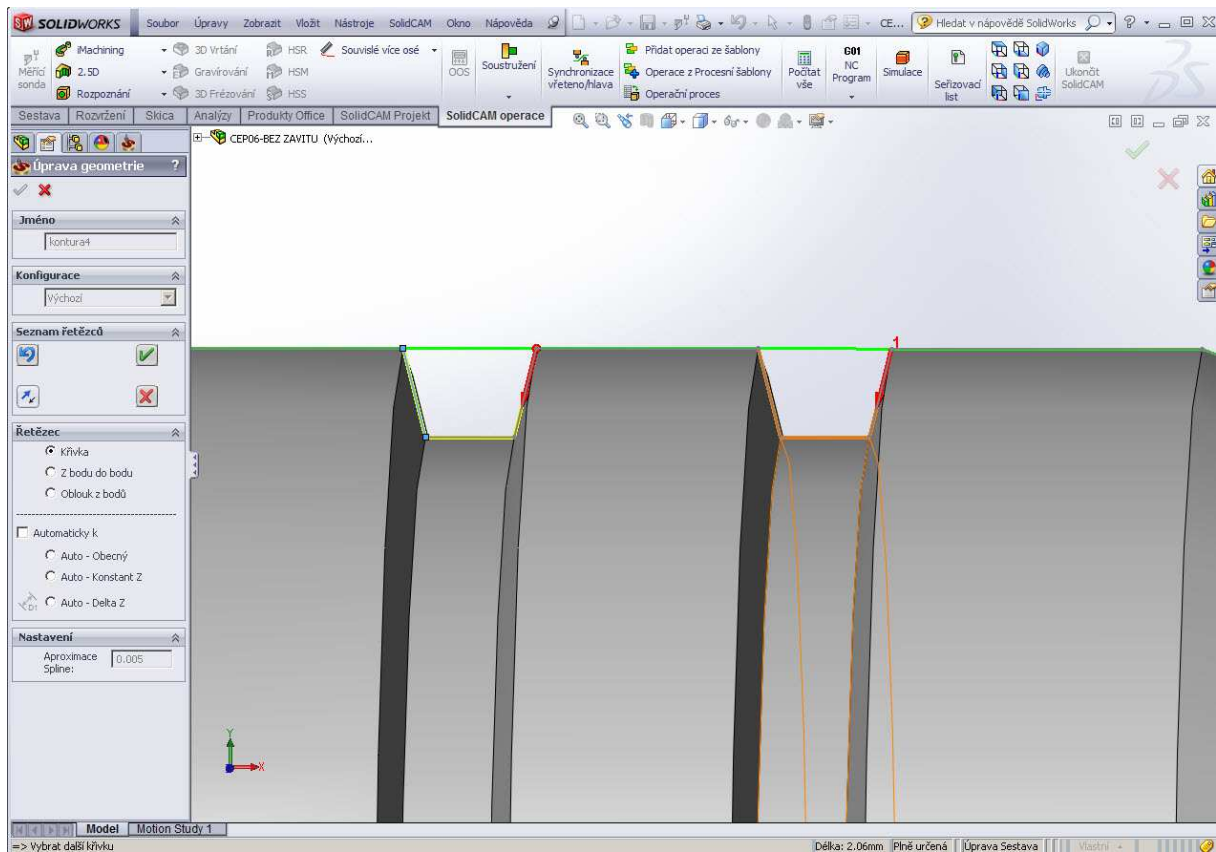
SOLIDWORKS Soubor Úpravy Zobrazit Vložit Nástroje SolidCAM Okno Nápověda CE... Hledat v nápovědě SolidWorks

Měřicí sonda iMachining 2.5D Rozpoznání 3D Vrtání Gravírování 3D Frézování HSR HSM HSS Souvislé více osé OOS Soustružení Synchronizace vřeteno/hlava Přidat operaci ze šablony Operace z Procesní šablony Operační proces Počítat vše G01 NC Program Simulace Seřizovací list Ukončit SolidCAM

Sestava Rozvržení Skica Analýzy Produkty Office SolidCAM Projekt SolidCAM operace

CEP06-BEZ ZAVITU (Výchozí...

Úprava geometrie ?

Jméno
kontura4

Konfigurace
Výchozí

Seznam řetězců

Řetězec
Křivka
Z bodu do bodu
Oblouk z bodů

Automaticky k
Auto - Obecný
Auto - Konstant Z
Auto - Delta Z

Nastavení
Aproximace Spline: 0.005

1

Y
X

Model Motion Study 1

=> Vybrat další křivku

Délka: 2.06mm Plně určená Úprava Sestava Vlastní